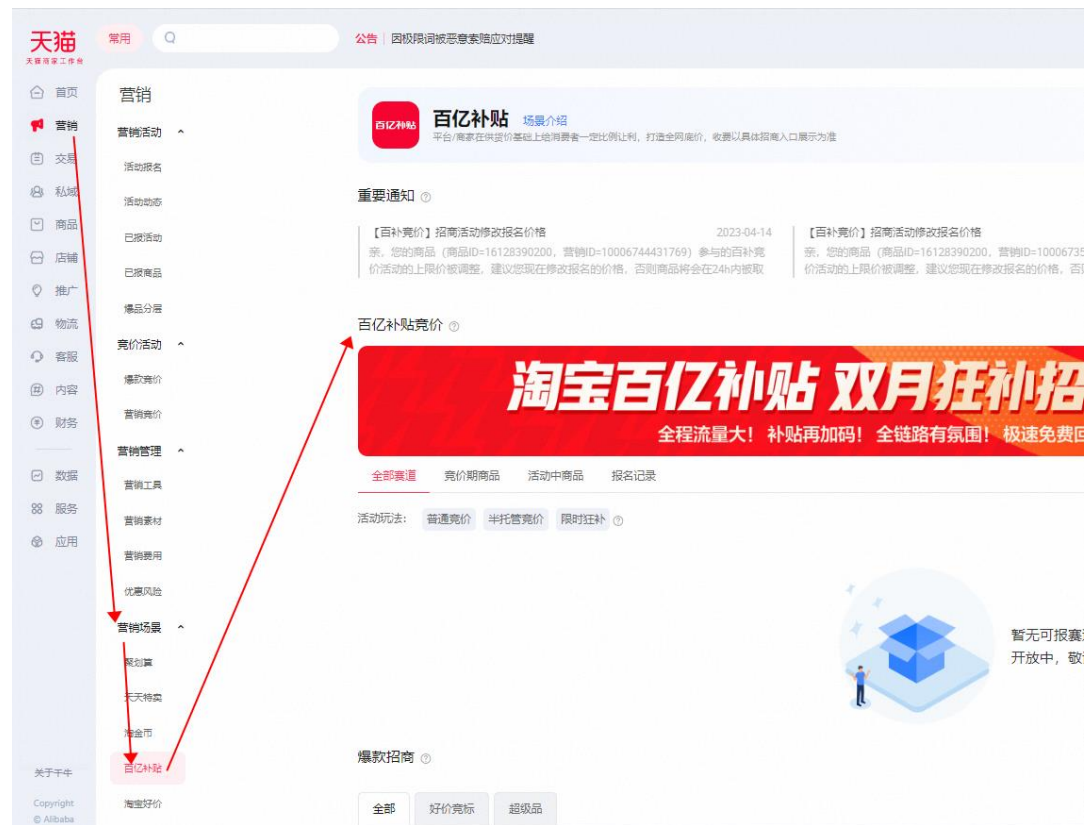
天猫
天猫商家工作台

常用

公告 | 因极限词被恶意索赔应对提醒

首页
营销
交易
私域
商品
店铺
推广
物流
客服
内容
财务
数据
服务
应用

关于千牛
Copyright © Alibaba

营销
营销活动
活动报名
活动动态
已报活动
已报商品
爆品分层
竞价活动
爆款竞价
营销竞价
营销管理
营销工具
营销素材
营销费用
优惠风险
营销场景
聚划算
天天特卖
淘金币
百亿补贴
淘宝好价

百亿补贴
百亿补贴 场景介绍
平台/商家在供货价基础上给消费者一定比例让利，打造全网底价，收藏以具体招商入口展示为准

重要通知

【百补竞价】招商活动修改报名价格 2023-04-14
亲，您的商品（商品ID=16128390200，营销ID=10006744431769）参与的百补竞价活动的上限价被调整，建议您现在修改报名的价格，否则商品将会在24h内被取

【百补竞价】招商活动修改报名价格
亲，您的商品（商品ID=16128390200，营销ID=1000673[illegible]价活动的上限价被调整，建议您现在修改报名的价格，否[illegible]

百亿补贴竞价

淘宝百亿补贴 双月狂补招
全程流量大！补贴再加码！全链路有氛围！极速免费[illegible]

全部赛道 竞价期商品 活动中商品 报名记录

活动玩法: 普通竞价 半托管竞价 限时狂补

暂无可报赛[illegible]
开放中，敬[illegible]

爆款招商

全部 好价竞标 超级品